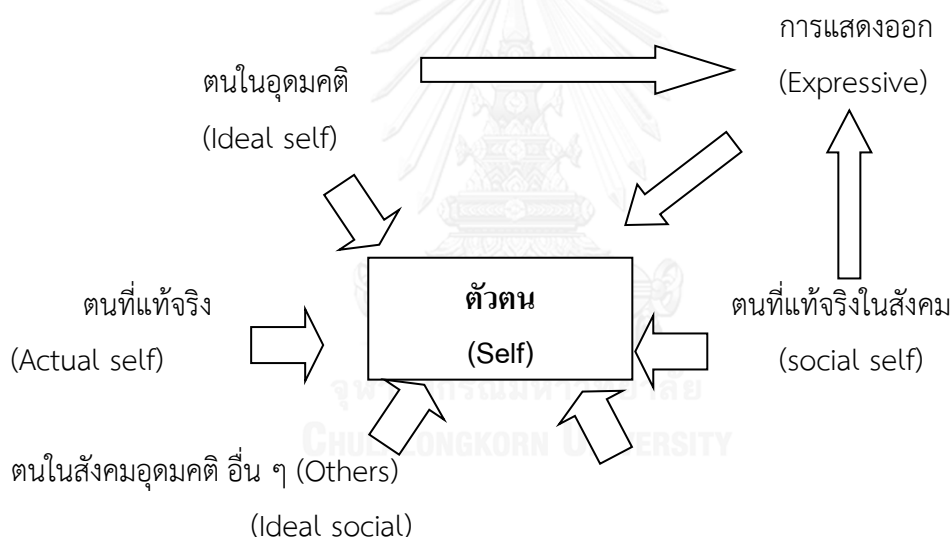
การแสดงออก

(Expressive)

ตนในอุดมคติ

(Ideal self)

ตัวตน

(Self)

ตนที่แท้จริง

(Actual self)

ตนที่แท้จริงในสังคม

(social self)

ตนในสังคมอุดมคติ อื่น ๆ (Others)

(Ideal social)

จุฬาลงกรณ์มหาวิทยาลัย

CHULALONGKORN UNIVERSITY